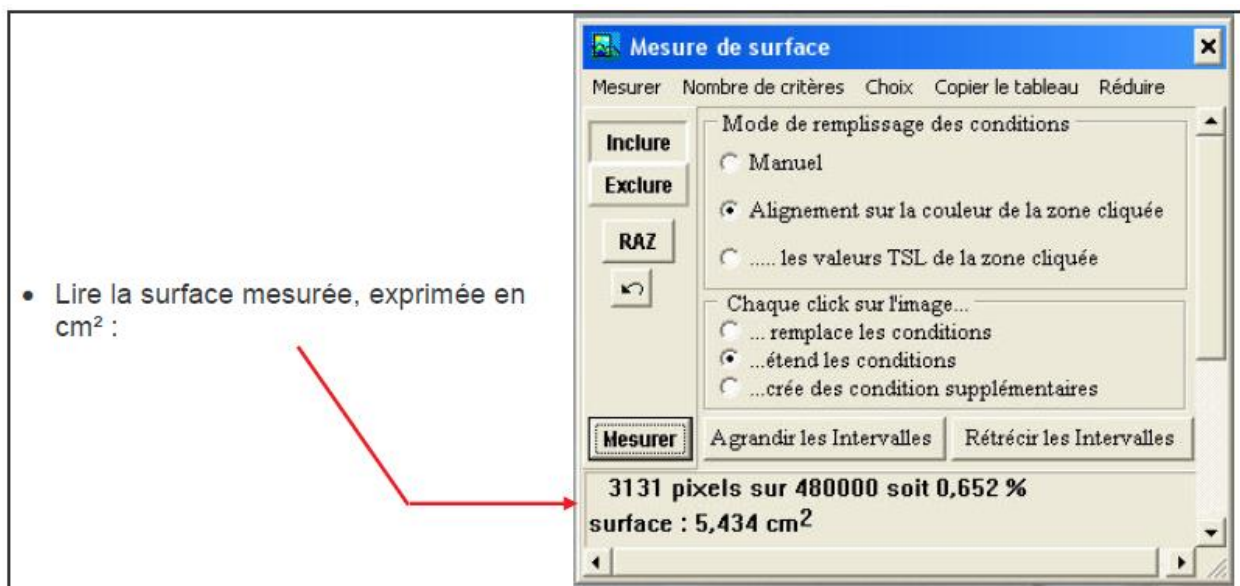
• Lire la surface mesurée, exprimée en cm² :

Mesure de surface

Mesurer Nombre de critères Choix Copier le tableau Réduire

Inclure

Exclure

RAZ

Mode de remplissage des conditions

Manuel

Alignement sur la couleur de la zone cliquée

..... les valeurs TSL de la zone cliquée

Chaque click sur l'image...

... remplace les conditions

...étend les conditions

...crée des condition supplémentaires

Mesurer

Agrandir les Intervalles

Rétrécir les Intervalles

3131 pixels sur 480000 soit 0,652 %

surface : 5,434 cm$^2$